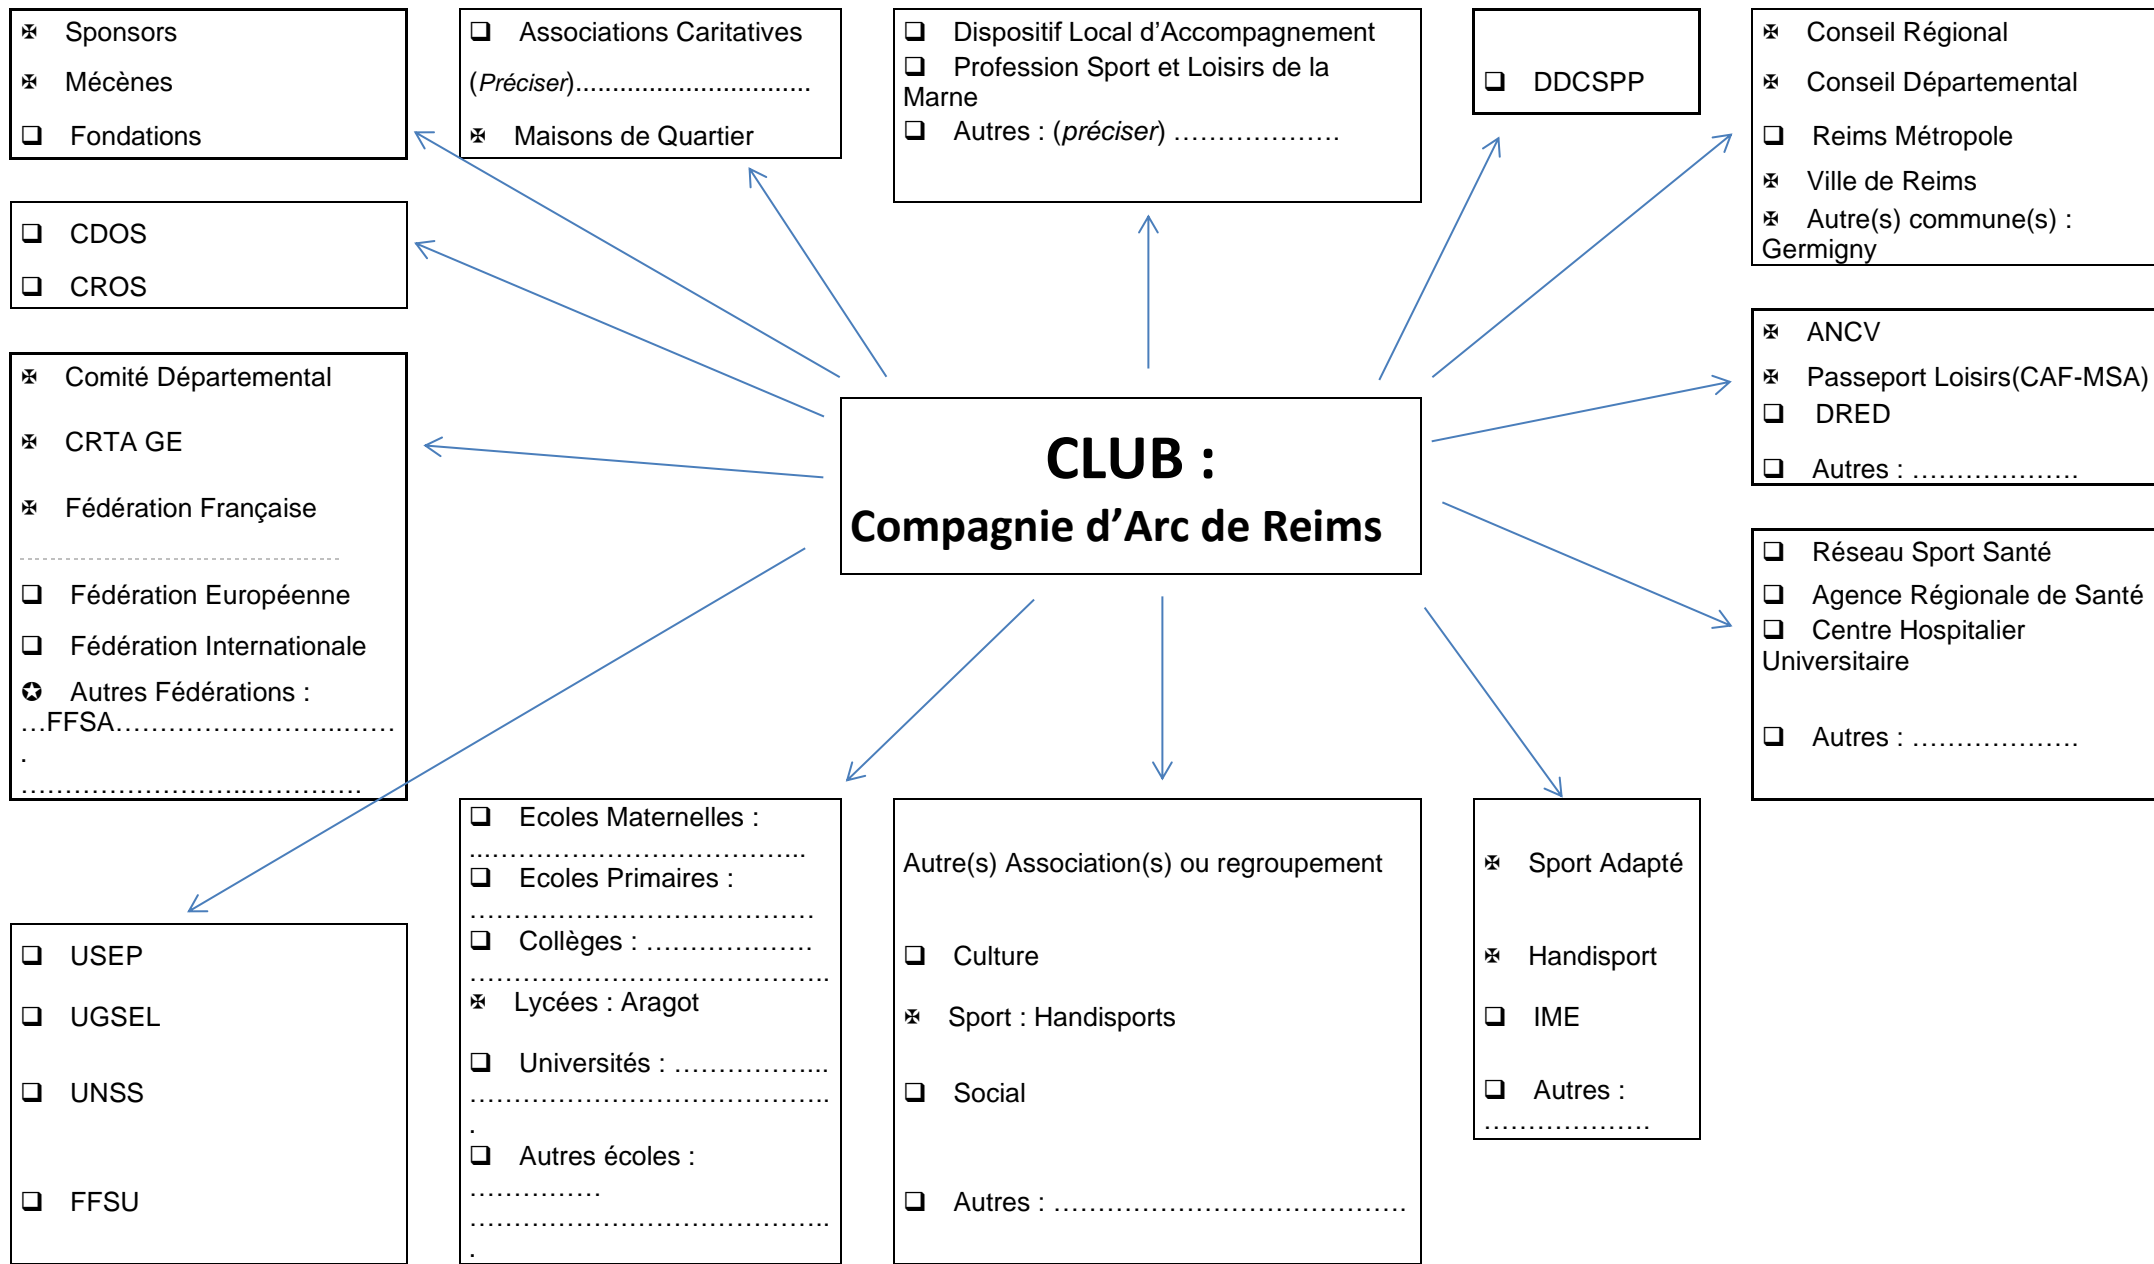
✠ Sponsors
✠ Mécènes
❑ Fondations

❑ Associations Caritatives
(*Préciser*)..............................
✠ Maisons de Quartier

❑ Dispositif Local d'Accompagnement
❑ Profession Sport et Loisirs de la Marne
❑ Autres : (*préciser*) ……………….

❑ DDCSPP

✠ Conseil Régional
✠ Conseil Départemental
❑ Reims Métropole
✠ Ville de Reims
✠ Autre(s) commune(s) : Germigny

❑ CDOS
❑ CROS

✠ Comité Départemental
✠ CRTA GE
✠ Fédération Française
...................................................
❑ Fédération Européenne
❑ Fédération Internationale
✪ Autres Fédérations : …FFSA…………………….……
.
…………………….…………

CLUB :
Compagnie d'Arc de Reims

✠ ANCV
✠ Passeport Loisirs(CAF-MSA)
❑ DRED
❑ Autres : ……………….

❑ Réseau Sport Santé
❑ Agence Régionale de Santé
❑ Centre Hospitalier Universitaire
❑ Autres : ……………….

❑ USEP
❑ UGSEL
❑ UNSS
❑ FFSU

❑ Ecoles Maternelles : ……………………………………
❑ Ecoles Primaires : ……………………………………
❑ Collèges : ……………….
………………………………………
✠ Lycées : Aragot
❑ Universités : ……………..
………………………………………
.
❑ Autres écoles : ……………
………………………………………
.

Autre(s) Association(s) ou regroupement
❑ Culture
✠ Sport : Handisports
❑ Social
❑ Autres : ……………………………………

✠ Sport Adapté
✠ Handisport
❑ IME
❑ Autres : ……………….